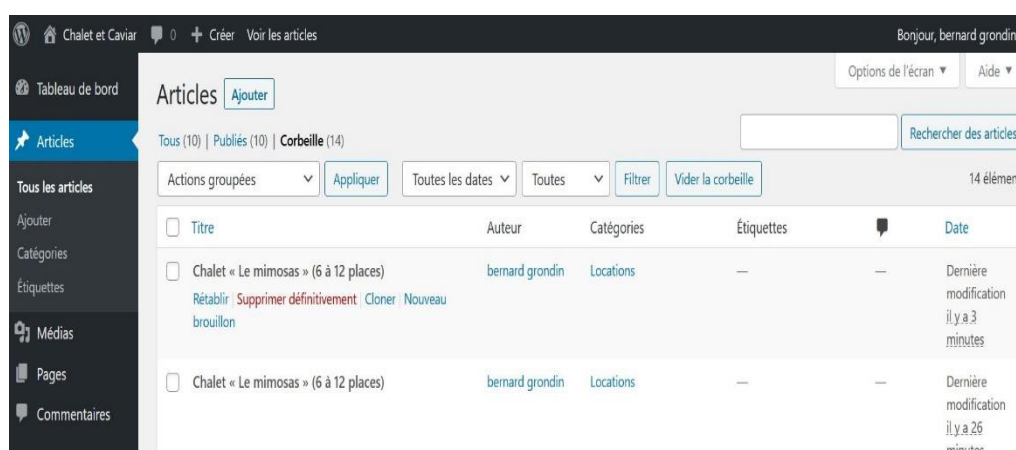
Chalet et Caviar 0 + Créer Voir les articles
Bonjour, bernard grondin

Tableau de bord
Articles
Tous les articles
Ajouter
Catégories
Étiquettes
Médias
Pages
Commentaires

Options de l'écran ▼ Aide ▼

Articles Ajouter

Tous (10) | Publiés (10) | Corbeille (14)

Rechercher des articles

Actions groupées Appliquer Toutes les dates Toutes Filtrer Vider la corbeille 14 élémen

| | Titre | Auteur | Catégories | Étiquettes | | Date |
|---|---|---|---|---|---|---|
| | Chalet « Le mimosas » (6 à 12 places) Rétablir \| Supprimer définitivement \| Cloner \| Nouveau brouillon | bernard grondin | Locations | — | — | Dernière modification il y a 3 minutes |
| | Chalet « Le mimosas » (6 à 12 places) | bernard grondin | Locations | — | — | Dernière modification il y a 26 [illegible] |